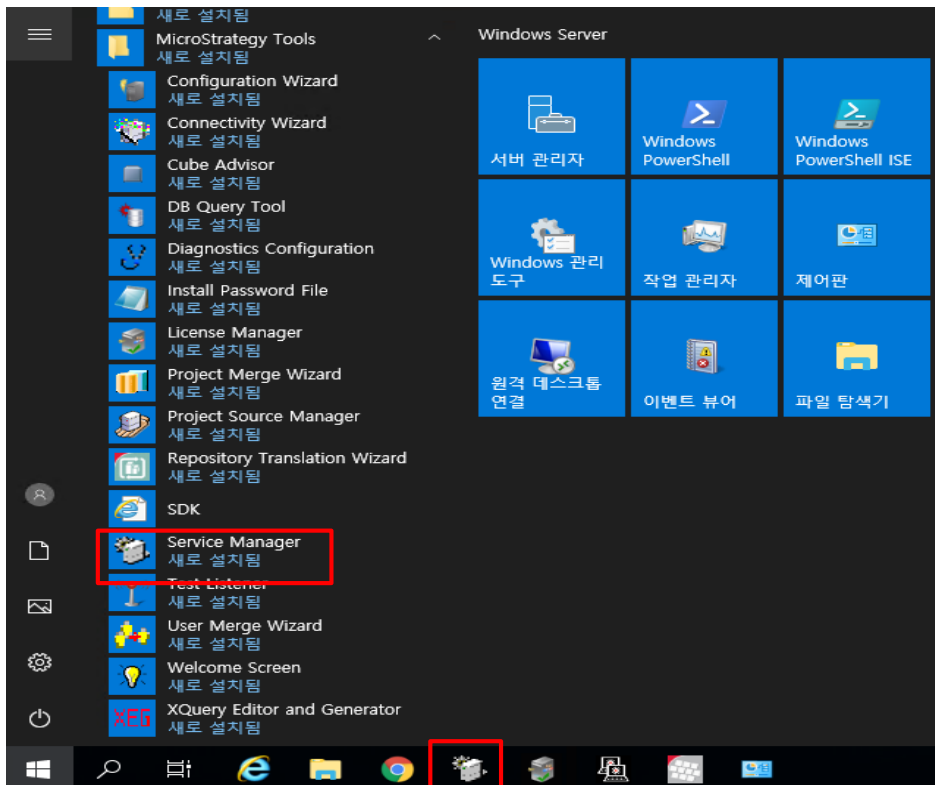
새로 설치됨
MicroStrategy Tools
새로 설치됨
Configuration Wizard
새로 설치됨
Connectivity Wizard
새로 설치됨
Cube Advisor
새로 설치됨
DB Query Tool
새로 설치됨
Diagnostics Configuration
새로 설치됨
Install Password File
새로 설치됨
License Manager
새로 설치됨
Project Merge Wizard
새로 설치됨
Project Source Manager
새로 설치됨
Repository Translation Wizard
새로 설치됨
SDK
Service Manager
새로 설치됨
Test Listener
새로 설치됨
User Merge Wizard
새로 설치됨
Welcome Screen
새로 설치됨
XQuery Editor and Generator
새로 설치됨

Windows Server
서버 관리자
Windows PowerShell
Windows PowerShell ISE
Windows 관리 도구
작업 관리자
제어판
원격 데스크톱 연결
이벤트 뷰어
파일 탐색기